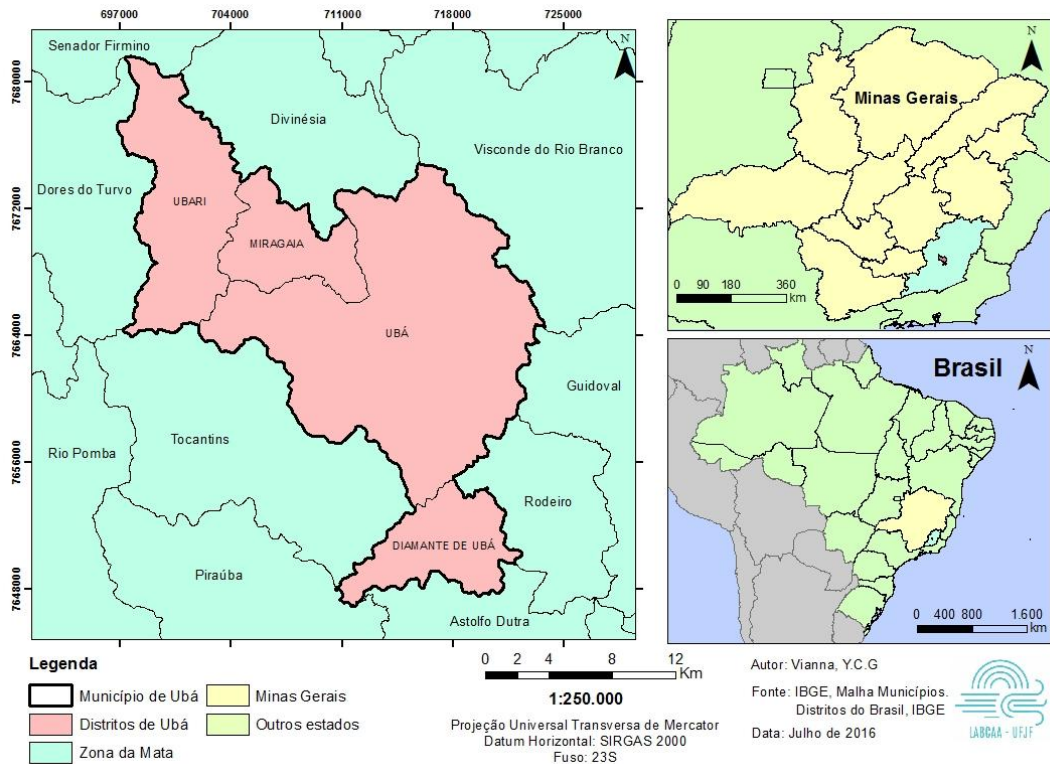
697000 704000 711000 718000 725000

7680000 7672000 7664000 7656000 7648000

N

Senador Firmino

Divinésia

Visconde do Rio Branco

Dores do Turvo

UBARI

MIRAGAIA

UBÁ

Guidoval

Rio Pomba

Tocantins

Rodeiro

DIAMANTE DE UBÁ

Piraúba

Astolfo Dutra

N

Minas Gerais

0 90 180 360 km

N

Brasil

0 400 800 1.600 km

Legenda

Município de Ubá

Distritos de Ubá

Zona da Mata

Minas Gerais

Outros estados

0 2 4 8 12 Km

1:250.000

Projeção Universal Transversa de Mercator
Datum Horizontal: SIRGAS 2000
Fuso: 23S

Autor: Vianna, Y.C.G

Fonte: IBGE, Malha Municípios. Distritos do Brasil, IBGE

Data: Julho de 2016

LABCAA - UFJF